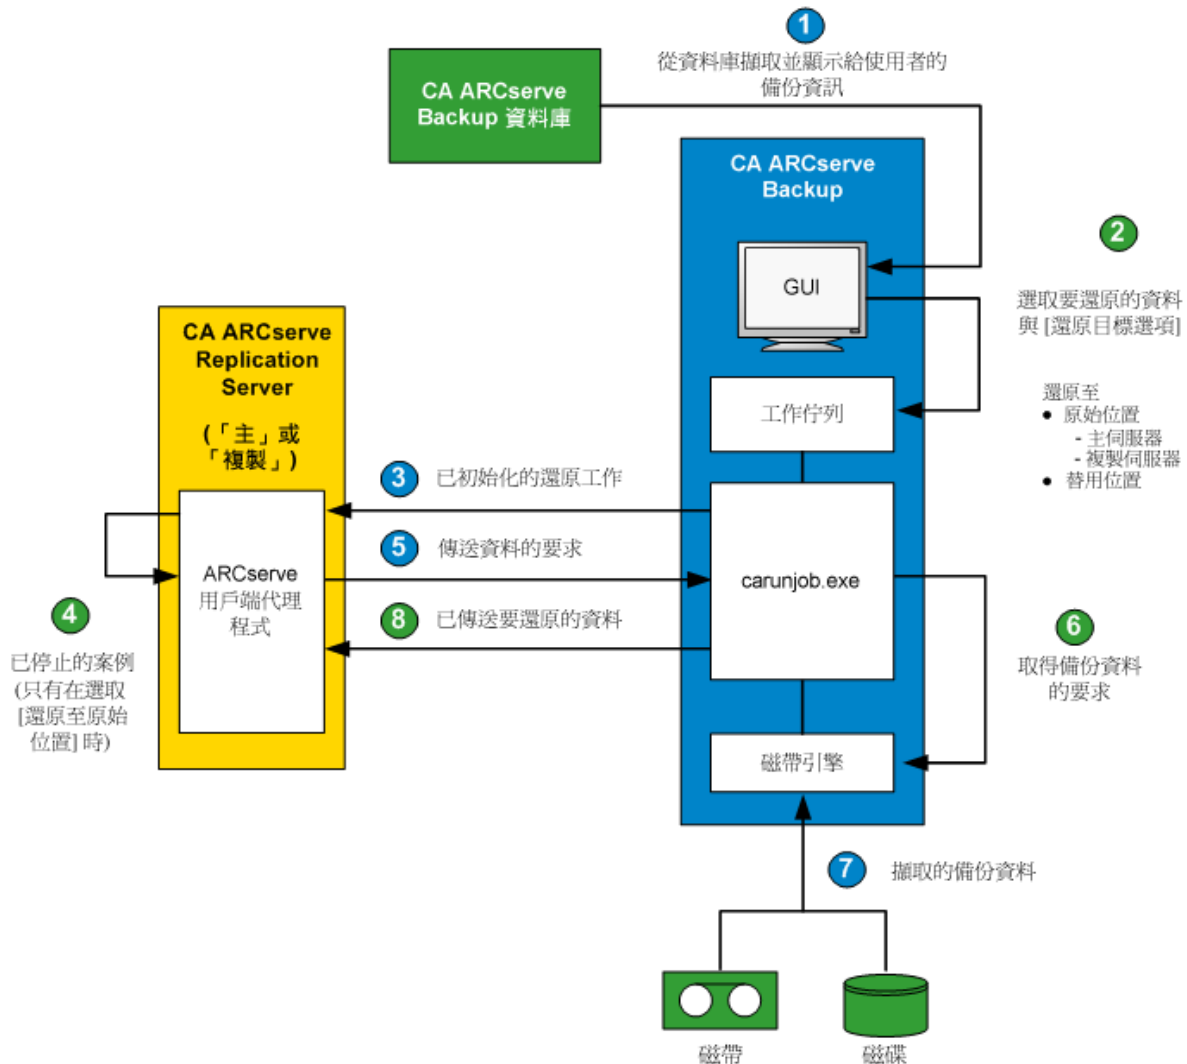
1
從資料庫擷取並顯示給使用者的備份資訊

CA ARCserve Backup 資料庫

CA ARCserve Backup

GUI

2
選取要還原的資料與 [還原目標選項]

還原至
● 原始位置
- 主伺服器
- 複製伺服器
● 替用位置

工作佇列

CA ARCserve Replication Server

(「主」或「複製」)

3 已初始化的還原工作

5 傳送資料的要求

ARCserve 用戶端代理程式

carunjob.exe

8 已傳送要還原的資料

4
已停止的案例 (只有在選取 [還原至原始位置] 時)

6
取得備份資料的要求

磁帶引擎

7 擷取的備份資料

磁帶

磁碟